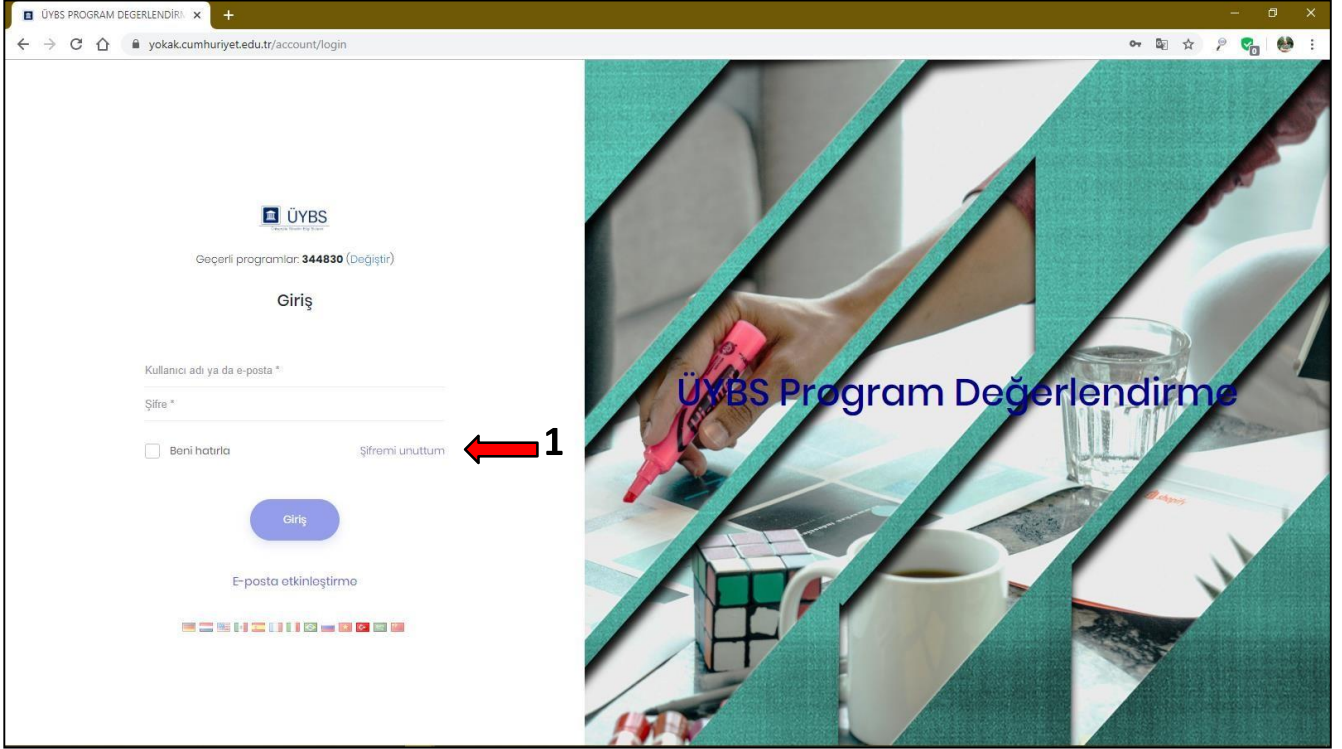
ÜYBS PROGRAM DEGERLENDİRM ×
+

yokak.cumhuriyet.edu.tr/account/login

ÜYBS
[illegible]

Geçerli programlar: 344830 (Değiştir)

Giriş

Kullanıcı adı ya da e-posta *

Şifre *

Beni hatırla

Şifremi unuttum

1

Giriş

E-posta etkinleştirme

ÜYBS Program Değerlendirme